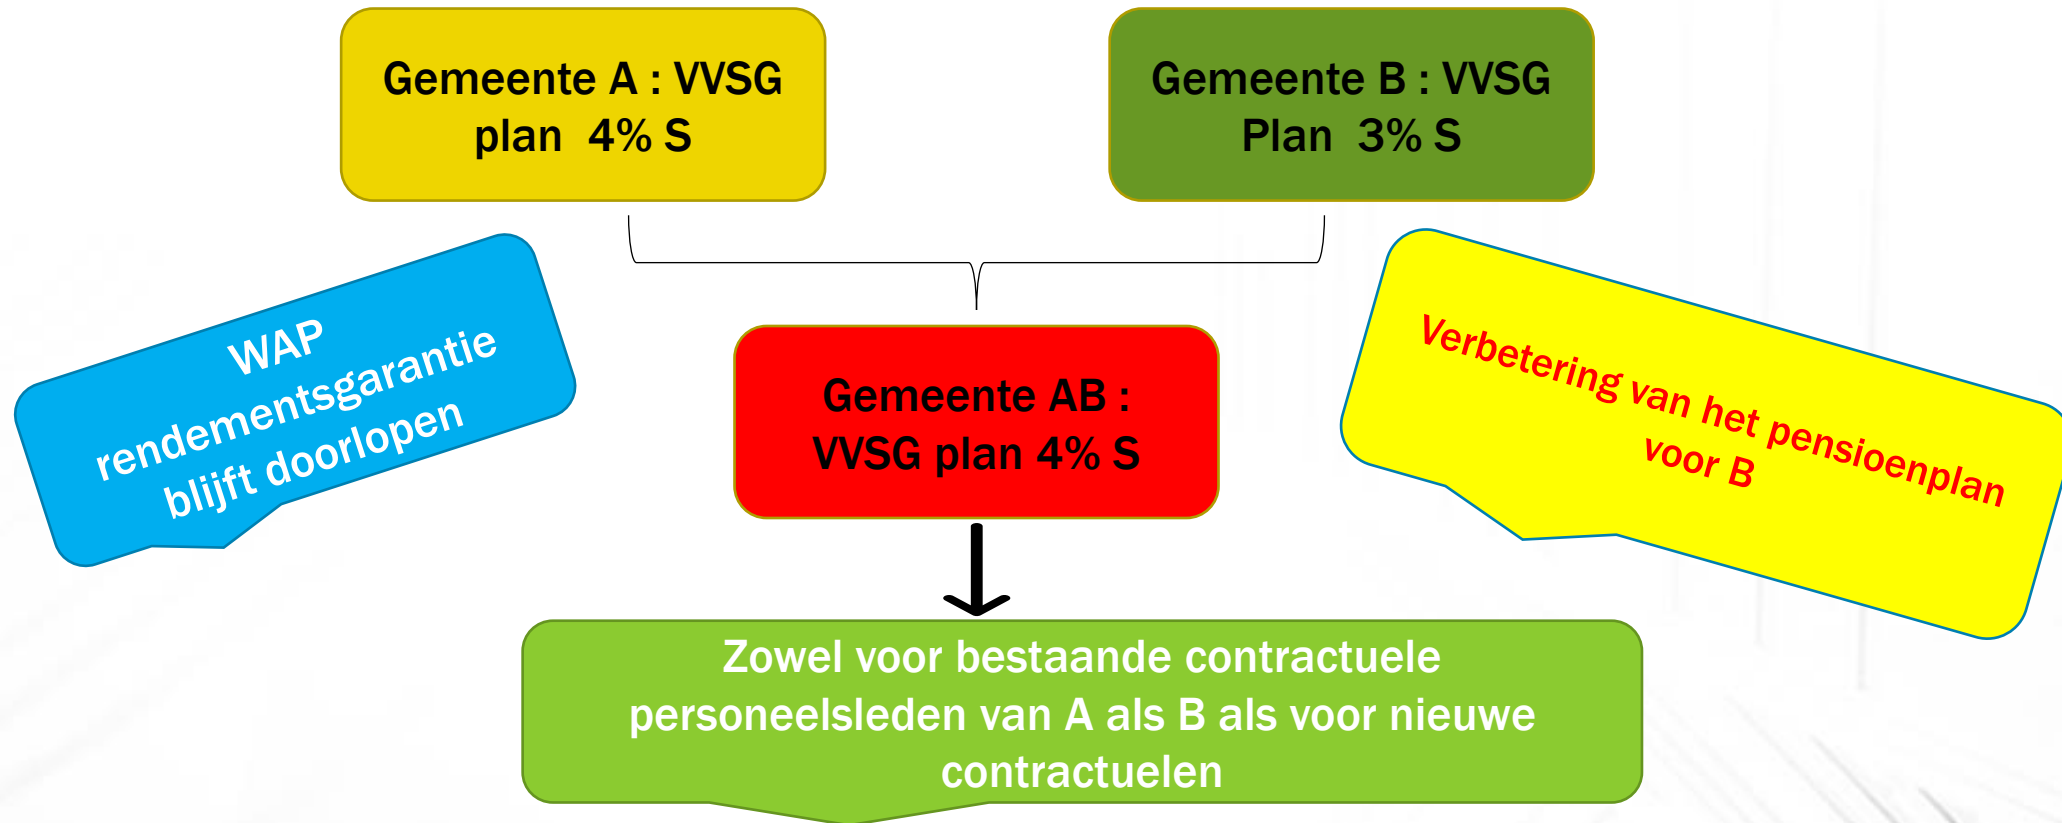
Gemeente A : VVSG plan 4% S

Gemeente B : VVSG Plan 3% S

WAP rendementsgarantie blijft doorlopen

Gemeente AB : VVSG plan 4% S

Verbetering van het pensioenplan voor B

Zowel voor bestaande contractuele personeelsleden van A als B als voor nieuwe contractuelen